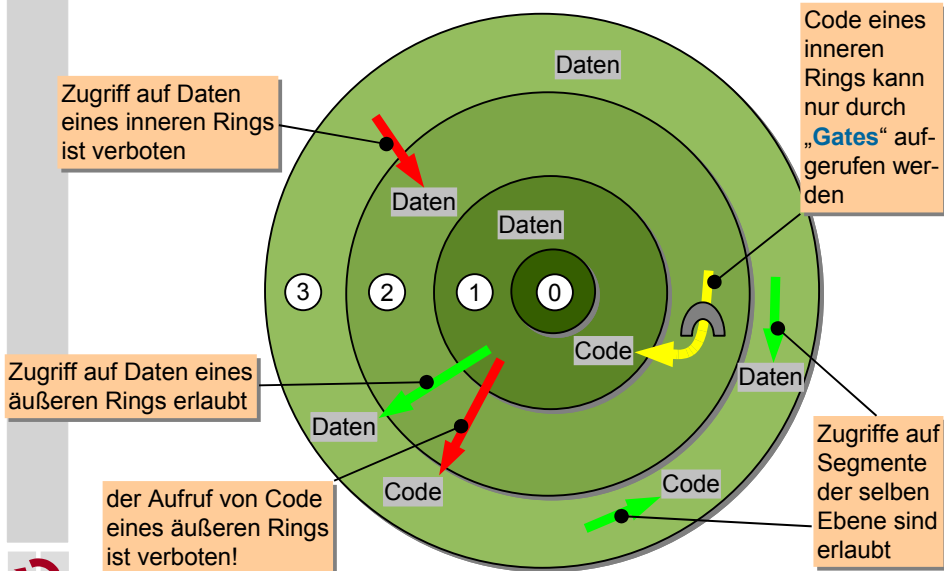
Code eines inneren Rings kann nur durch „Gates“ aufgerufen werden

Daten

Zugriff auf Daten eines inneren Rings ist verboten

Daten

Daten

3

2

1

0

Code

Daten

Zugriff auf Daten eines äußeren Rings erlaubt

Daten

Code

Code

der Aufruf von Code eines äußeren Rings ist verboten!

Zugriffe auf Segmente der selben Ebene sind erlaubt